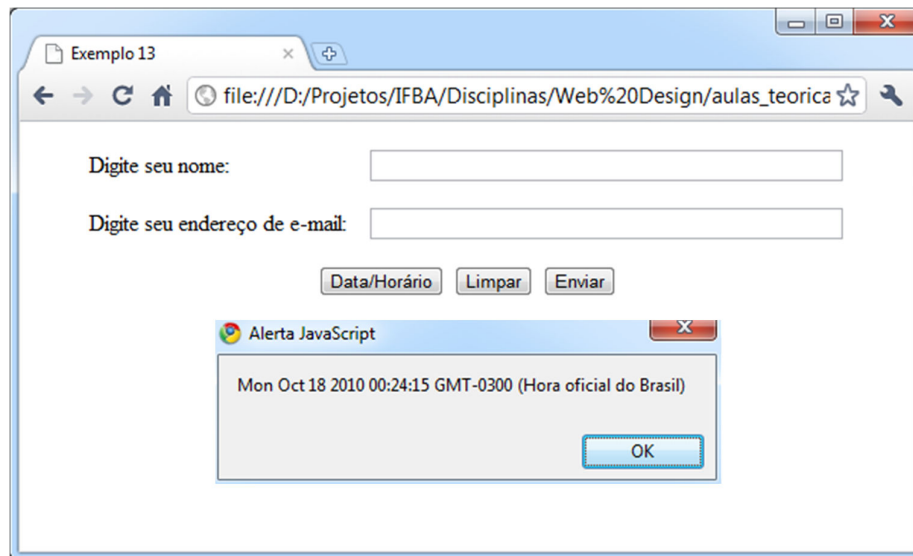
Exemplo 13

file:///D:/Projetos/IFBA/Disciplinas/Web%20Design/aulas_teorica

Digite seu nome:

Digite seu endereço de e-mail:

Data/Horário Limpar Enviar

Alerta JavaScript

Mon Oct 18 2010 00:24:15 GMT-0300 (Hora oficial do Brasil)

OK